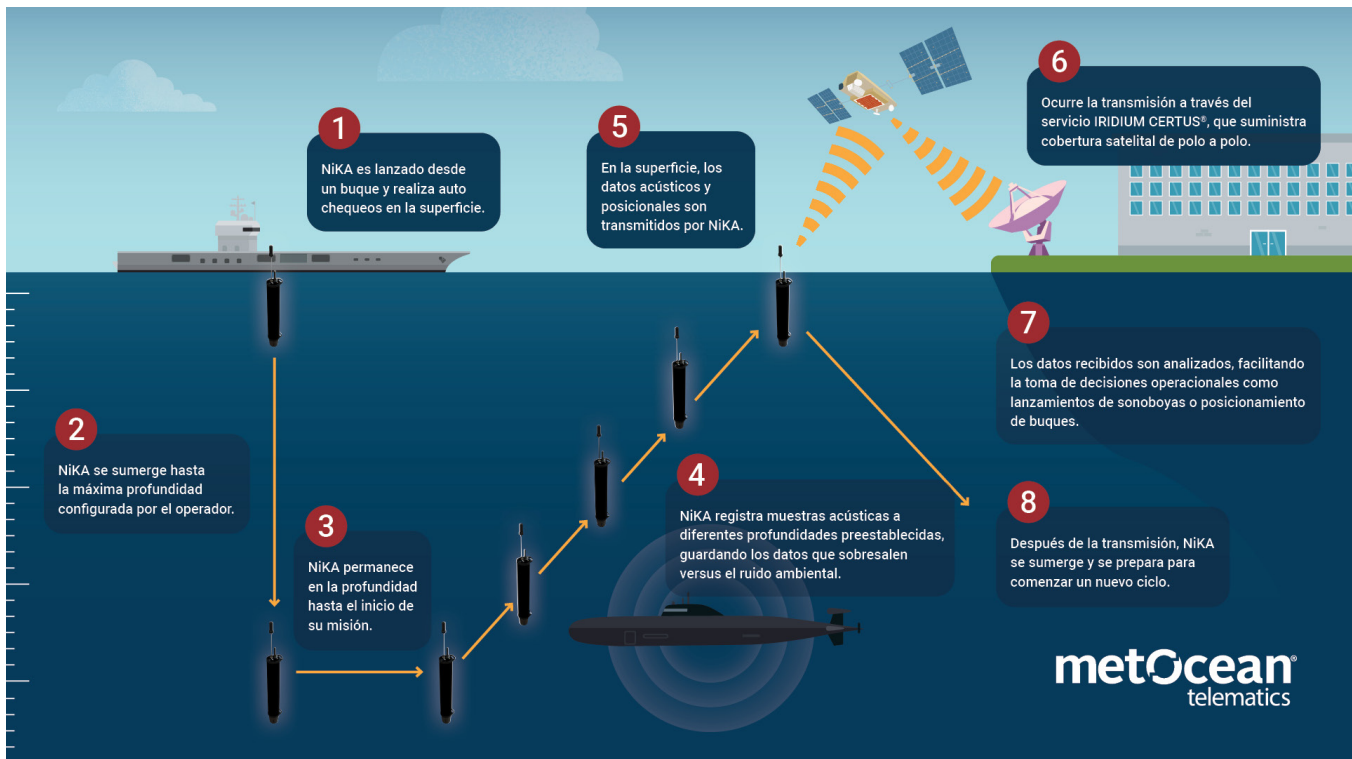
1
NiKA es lanzado desde un buque y realiza auto chequeos en la superficie.

5
En la superficie, los datos acústicos y posicionales son transmitidos por NiKA.

6
Ocurre la transmisión a través del servicio IRIDIUM CERTUS®, que suministra cobertura satelital de polo a polo.

7
Los datos recibidos son analizados, facilitando la toma de decisiones operacionales como lanzamientos de sonoboyas o posicionamiento de buques.

2
NiKA se sumerge hasta la máxima profundidad configurada por el operador.

3
NiKA permanece en la profundidad hasta el inicio de su misión.

4
NiKA registra muestras acústicas a diferentes profundidades preestablecidas, guardando los datos que sobresalen versus el ruido ambiental.

8
Después de la transmisión, NiKA se sumerge y se prepara para comenzar un nuevo ciclo.

metOcean®
telematics